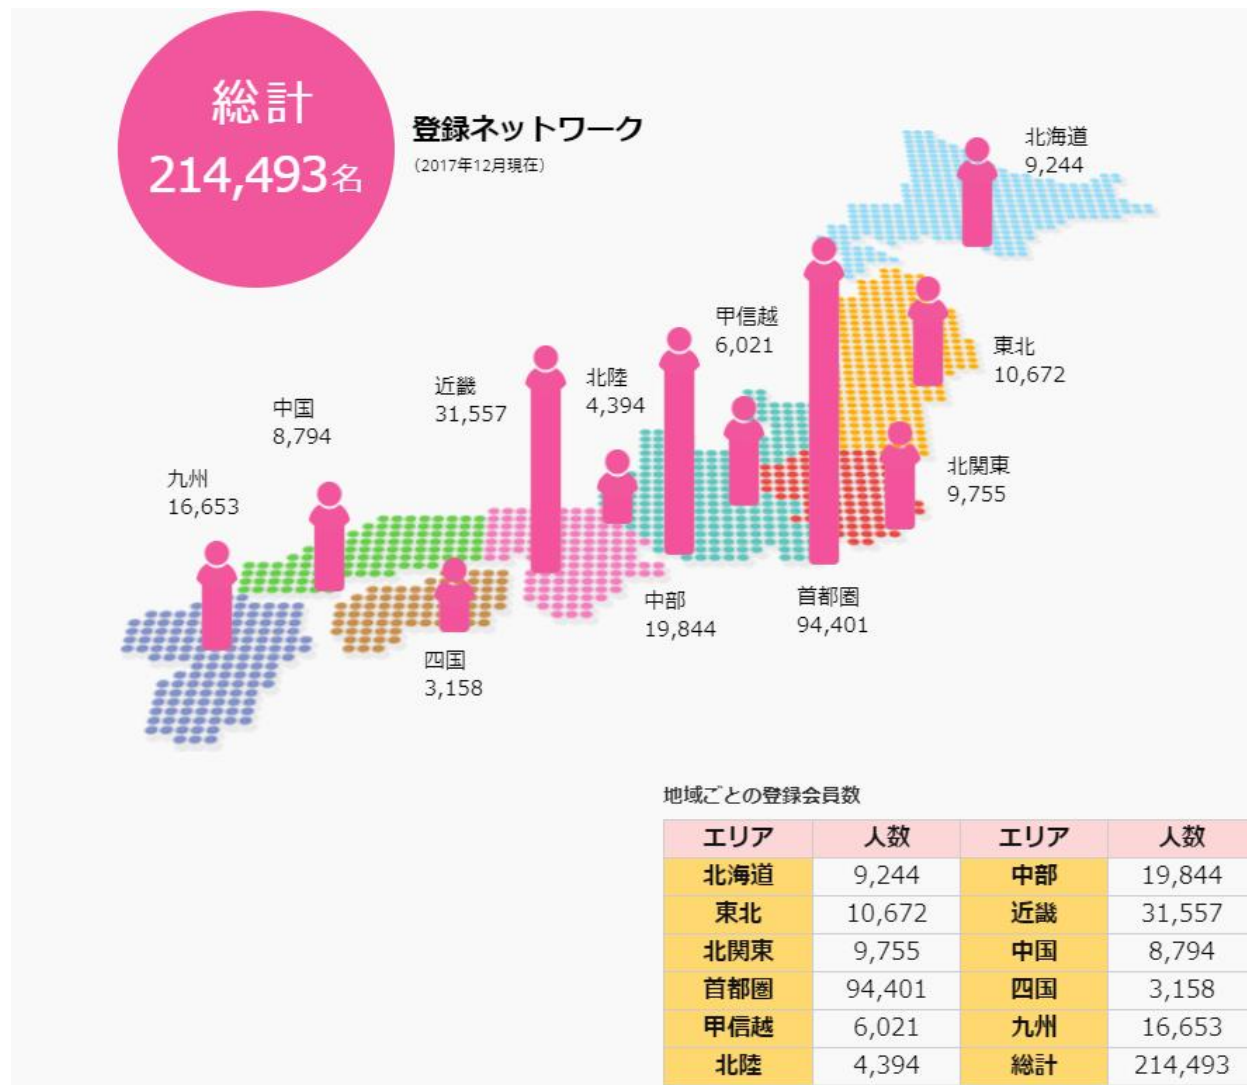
総計
214,493名

登録ネットワーク
(2017年12月現在)

北海道
9,244

甲信越
6,021

東北
10,672

近畿
31,557

北陸
4,394

中国
8,794

北関東
9,755

九州
16,653

中部
19,844

首都圏
94,401

四国
3,158

地域ごとの登録会員数

| エリア | 人数 | エリア | 人数 |
|---|---|---|---|
| 北海道 | 9,244 | 中部 | 19,844 |
| 東北 | 10,672 | 近畿 | 31,557 |
| 北関東 | 9,755 | 中国 | 8,794 |
| 首都圏 | 94,401 | 四国 | 3,158 |
| 甲信越 | 6,021 | 九州 | 16,653 |
| 北陸 | 4,394 | 総計 | 214,493 |